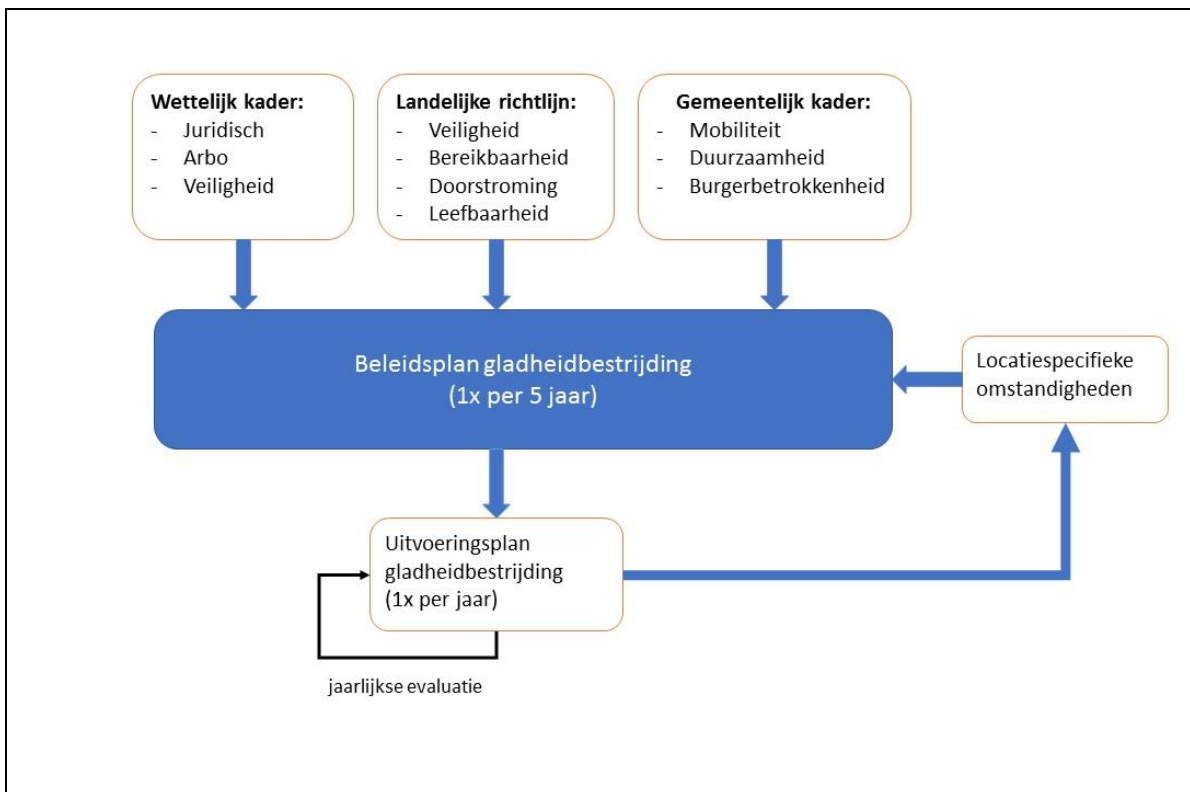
**Wettelijk kader:**
- Juridisch
- Arbo
- Veiligheid

**Landelijke richtlijn:**
- Veiligheid
- Bereikbaarheid
- Doorstroming
- Leefbaarheid

**Gemeentelijk kader:**
- Mobiliteit
- Duurzaamheid
- Burgerbetrokkenheid

Beleidsplan gladheidbestrijding (1x per 5 jaar)

Locatiespecifieke omstandigheden

Uitvoeringsplan gladheidbestrijding (1x per jaar)

jaarlijkse evaluatie